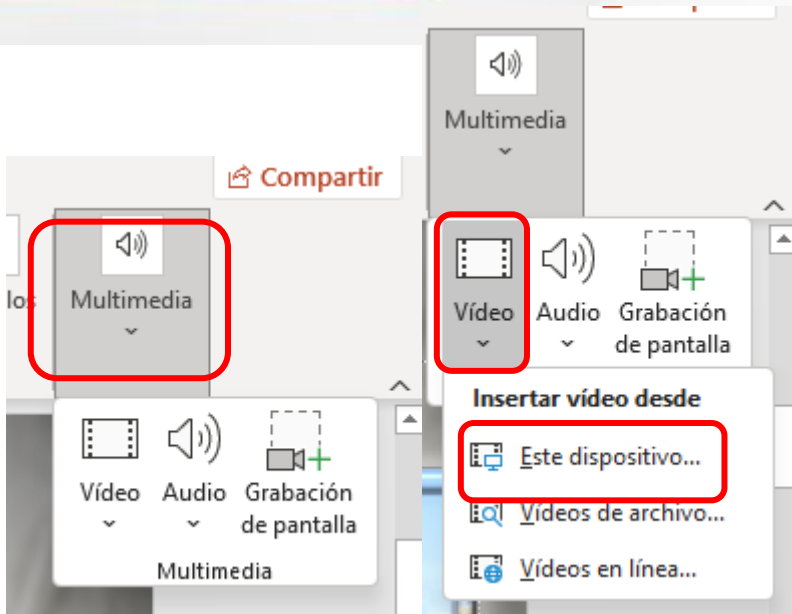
Compartir

los

Multimedia

Vídeo

Audio

Grabación de pantalla

Multimedia

Multimedia

Vídeo

Audio

Grabación de pantalla

Insertar vídeo desde

Este dispositivo...

Vídeos de archivo...

Vídeos en línea...